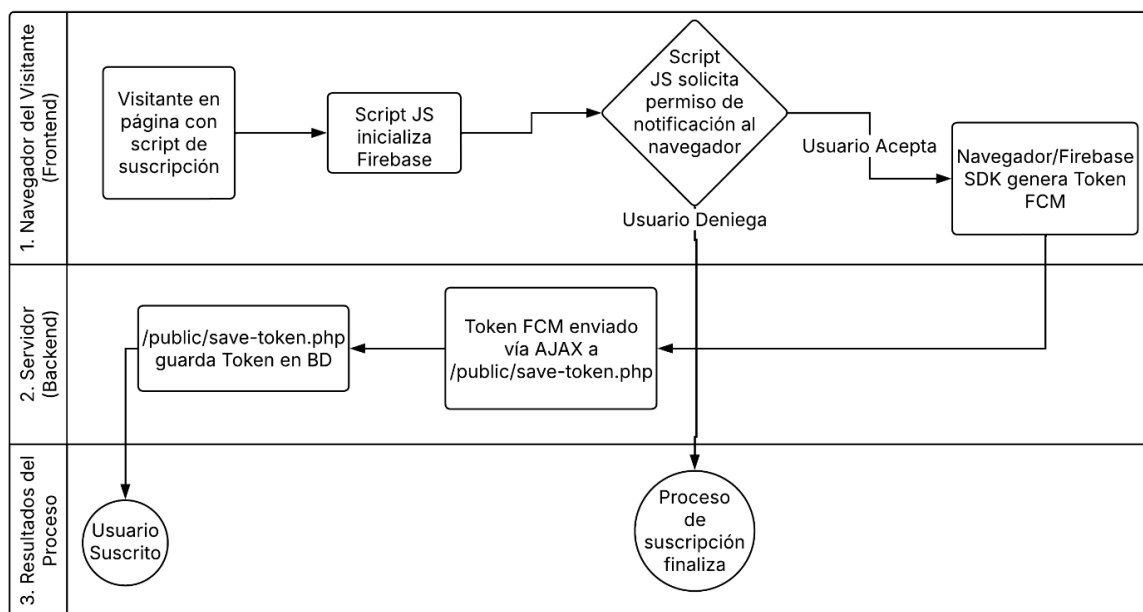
1. Navegador del Visitante (Frontend)

Visitante en página con script de suscripción

Script JS inicializa Firebase

Script JS solicita permiso de notificación al navegador

Usuario Acepta

Navegador/Firebase SDK genera Token FCM

Usuario Deniega

2. Servidor (Backend)

/public/save-token.php guarda Token en BD

Token FCM enviado vía AJAX a /public/save-token.php

3. Resultados del Proceso

Usuario Suscrito

Proceso de suscripción finaliza